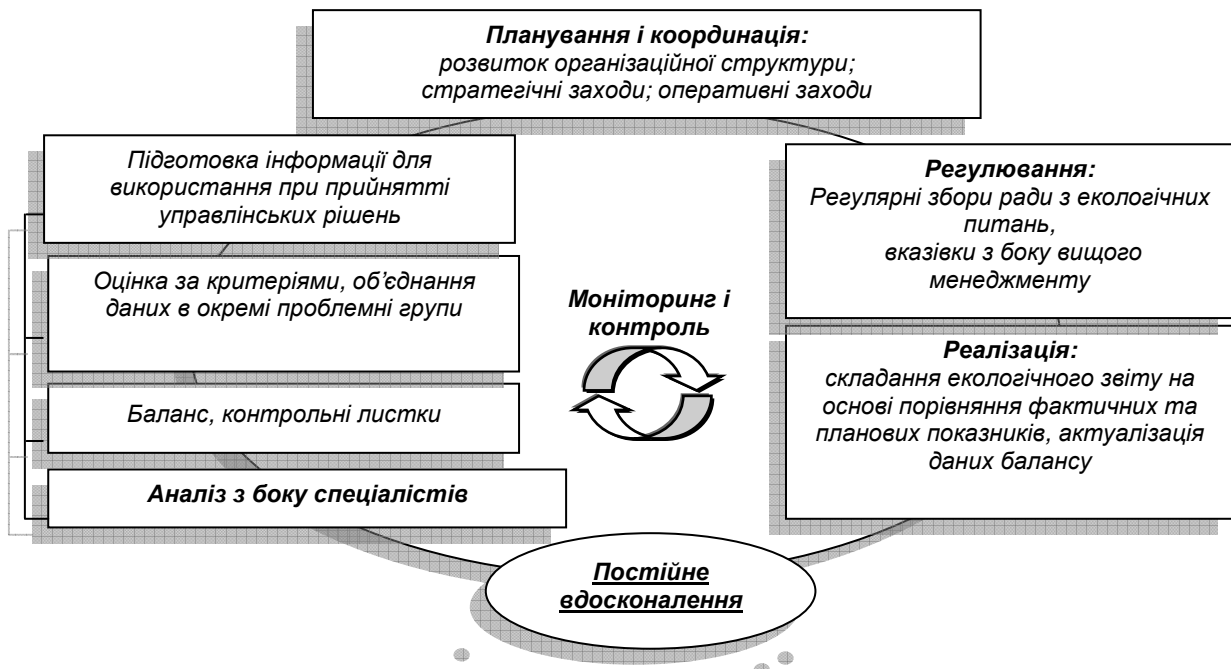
Планування і координація:
розвиток організаційної структури;
стратегічні заходи; оперативні заходи

Підготовка інформації для використання при прийнятті управлінських рішень

Оцінка за критеріями, об'єднання даних в окремі проблемні групи

Баланс, контрольні листки

Аналіз з боку спеціалістів

Моніторинг і контроль

Регулювання:
Регулярні збори ради з екологічних питань,
вказівки з боку вищого менеджменту

Реалізація:
складання екологічного звіту на основі порівняння фактичних та планових показників, актуалізація даних балансу

Постійне вдосконалення